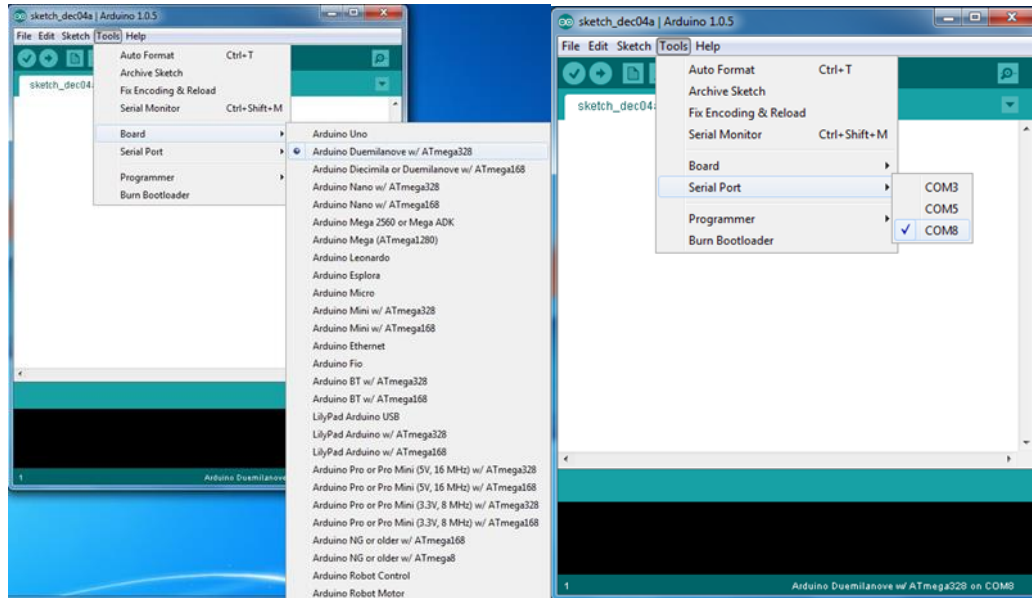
sketch_dec04a | Arduino 1.0.5

File Edit Sketch Tools Help

sketch_dec04a

Auto Format Ctrl+T
Archive Sketch
Fix Encoding & Reload
Serial Monitor Ctrl+Shift+M

Board
Serial Port

Programmer
Burn Bootloader

Arduino Uno
Arduino Duemilanove w/ ATmega328
Arduino Diecimila or Duemilanove w/ ATmega168
Arduino Nano w/ ATmega328
Arduino Nano w/ ATmega168
Arduino Mega 2560 or Mega ADK
Arduino Mega (ATmega1280)
Arduino Leonardo
Arduino Esplora
Arduino Micro
Arduino Mini w/ ATmega328
Arduino Mini w/ ATmega168
Arduino Ethernet
Arduino Fio
Arduino BT w/ ATmega328
Arduino BT w/ ATmega168
LilyPad Arduino USB
LilyPad Arduino w/ ATmega328
LilyPad Arduino w/ ATmega168
Arduino Pro or Pro Mini (5V, 16 MHz) w/ ATmega328
Arduino Pro or Pro Mini (5V, 16 MHz) w/ ATmega168
Arduino Pro or Pro Mini (3.3V, 8 MHz) w/ ATmega328
Arduino Pro or Pro Mini (3.3V, 8 MHz) w/ ATmega168
Arduino NG or older w/ ATmega168
Arduino NG or older w/ ATmega8
Arduino Robot Control
Arduino Robot Motor

1 Arduino Duemilanove

sketch_dec04a | Arduino 1.0.5

File Edit Sketch Tools Help

sketch_dec04a

Auto Format Ctrl+T
Archive Sketch
Fix Encoding & Reload
Serial Monitor Ctrl+Shift+M

Board
Serial Port

Programmer
Burn Bootloader

COM3
COM5
✓ COM8

1 Arduino Duemilanove w/ ATmega328 on COM8